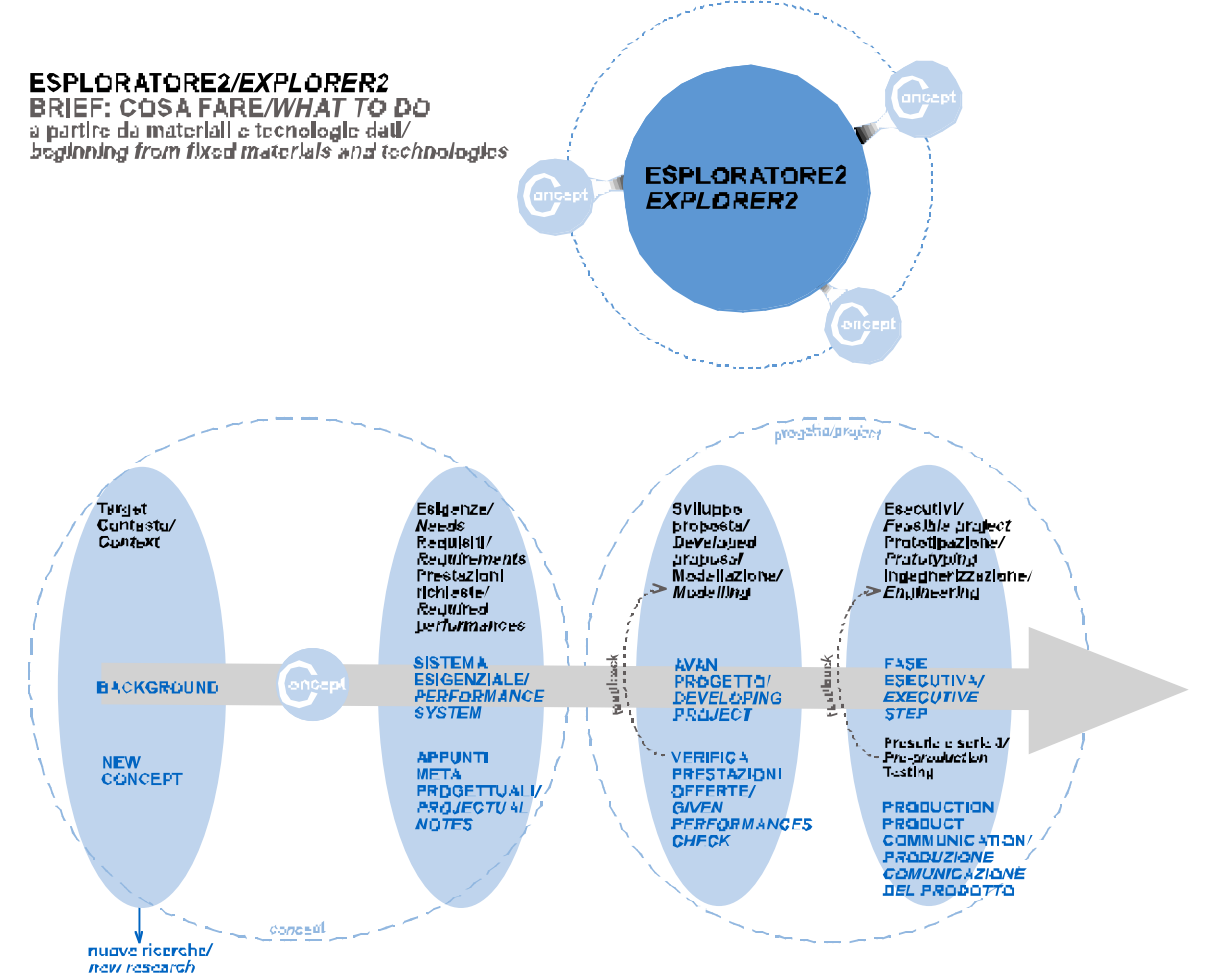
ESPLORATORE2/*EXPLORER2*
BRIEF: COSA FARE/*WHAT TO DO*
a partire da materiali e tecnologie dati/
*beginning from fixed materials and technologies*

Concept

Concept

ESPLORATORE2
*EXPLORER2*

Concept

progetto/project

Target
Contesto/
*Context*

BACKGROUND

Concept

NEW CONCEPT

Esigenze/
*Needs*
Requisiti/
*Requirements*
Prestazioni richieste/
*Required performances*

SISTEMA ESIGENZIALE/
*PERFORMANCE SYSTEM*

APPUNTI META PROGETTUALI/
*PROJECTUAL NOTES*

feedback

Sviluppo proposta/
*Developed proposal*
Modellazione/
*Modelling*

AVAN PROGETTO/
*DEVELOPING PROJECT*

VERIFICA PRESTAZIONI OFFERTE/
*GIVEN PERFORMANCES CHECK*

feedback

Esecutivi/
*Feasible project*
Prototipazione/
*Prototyping*
Ingegnerizzazione/
*Engineering*

FASE ESECUTIVA/
*EXECUTIVE STEP*

Preserie e serie 0/
*Pre-production*
Testing

PRODUCTION
PRODUCT
COMMUNICATION/
*PRODUZIONE COMUNICAZIONE DEL PRODOTTO*

concept

nuove ricerche/
*new research*